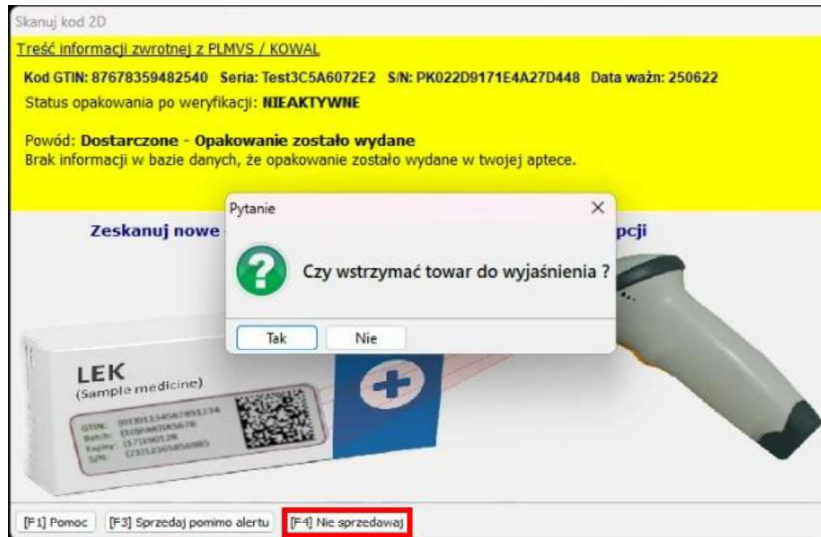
Skanuj kod 2D

Treść informacji zwrotnej z PLMVS / KOWAL

Kod GTIN: 87678359482540 Seria: Test3C5A6072E2 S/N: PK022D9171E4A27D448 Data ważn: 250622

Status opakowania po weryfikacji: NIEAKTYWNE

Powód: Dostarczone - Opakowanie zostało wydane
Brak informacji w bazie danych, że opakowanie zostało wydane w twojej aptece.

Zeskanuj nowe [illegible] pcji

Pytanie

Czy wstrzymać towar do wyjaśnienia ?

Tak Nie

LEK
(Sample medicine)

GTIN: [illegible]
Batch: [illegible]
Expiry: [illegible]
S/N: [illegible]

[F1] Pomoc [F3] Sprzedaj pomimo alertu [F4] Nie sprzedawaj